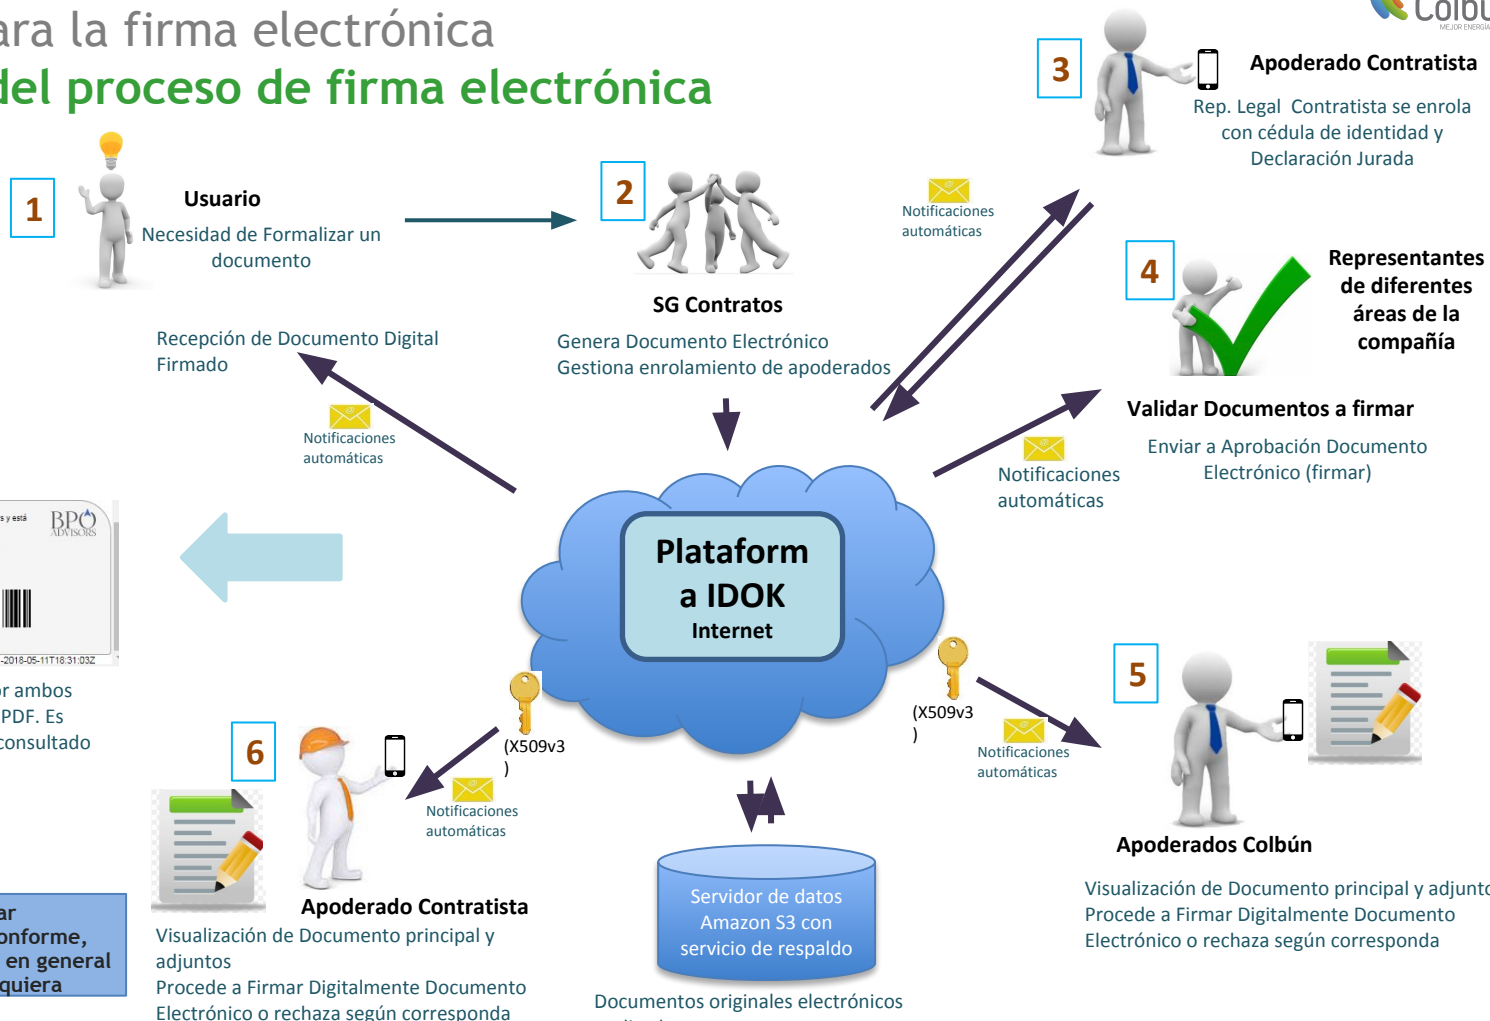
ara la firma electrónica
del proceso de firma electrónica

Colbú
MEJOR ENERGÍA

1
Usuario
Necesidad de Formalizar un documento

2
SG Contratos
Genera Documento Electrónico
Gestiona enrolamiento de apoderados

3
Apoderado Contratista
Rep. Legal Contratista se enrola con cédula de identidad y Declaración Jurada

Notificaciones automáticas

4
Representantes de diferentes áreas de la compañía
Validar Documentos a firmar
Enviar a Aprobación Documento Electrónico (firmar)

Notificaciones automáticas

Recepción de Documento Digital Firmado

Notificaciones automáticas

s y está
BPO ADVISORS
-2018-05-11T18:31:03Z

r ambos
PDF. Es
consultado

Plataforma IDOK
Internet

(X509v3
)

Notificaciones automáticas

(X509v3
)

Notificaciones automáticas

5
Apoderados Colbún
Visualización de Documento principal y adjunto
Procede a Firmar Digitalmente Documento Electrónico o rechaza según corresponda

6
Apoderado Contratista
Visualización de Documento principal y adjuntos
Procede a Firmar Digitalmente Documento Electrónico o rechaza según corresponda

Servidor de datos Amazon S3 con servicio de respaldo
Documentos originales electrónicos

ar
onforme,
en general
quiera